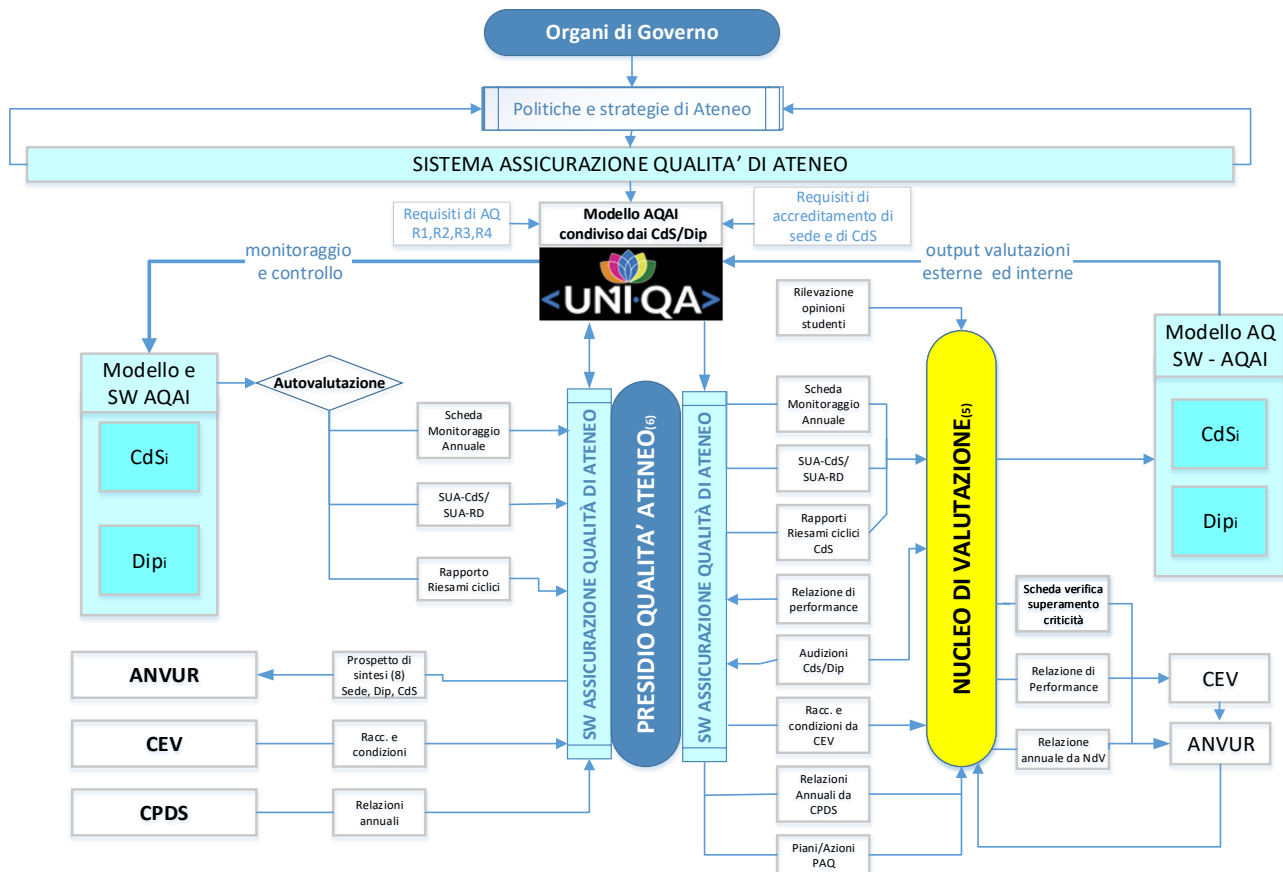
Organi di Governo

Politiche e strategie di Ateneo

SISTEMA ASSICURAZIONE QUALITA' DI ATENEO

Requisiti di AQ R1,R2,R3,R4

Modello AQAI condiviso dai CdS/Dip

Requisiti di accreditamento di sede e di CdS

monitoraggio e controllo

output valutazioni esterne ed interne

<UNI·QA>

Rilevazione opinioni studenti

Modello e SW AQAI

CdSi

Dipi

Autovalutazione

Scheda Monitoraggio Annuale

SUA-CdS/ SUA-RD

Rapporto Riesami ciclici

SW ASSICURAZIONE QUALITÀ DI ATENEO

PRESIDIO QUALITA' ATENEO(6)

SW ASSICURAZIONE QUALITÀ DI ATENEO

Scheda Monitoraggio Annuale

SUA-CdS/ SUA-RD

Rapporti Riesami ciclici CdS

Relazione di performance

Audizioni Cds/Dip

Racc. e condizioni da CEV

Relazioni Annuali da CPDS

Piani/Azioni PAQ

NUCLEO DI VALUTAZIONE(5)

Modello AQ SW - AQAI

CdSi

Dipi

Scheda verifica superamento criticità

Relazione di Performance

Relazione annuale da NdV

CEV

ANVUR

ANVUR

Prospetto di sintesi (8) Sede, Dip, CdS

CEV

Racc. e condizioni

CPDS

Relazioni annuali